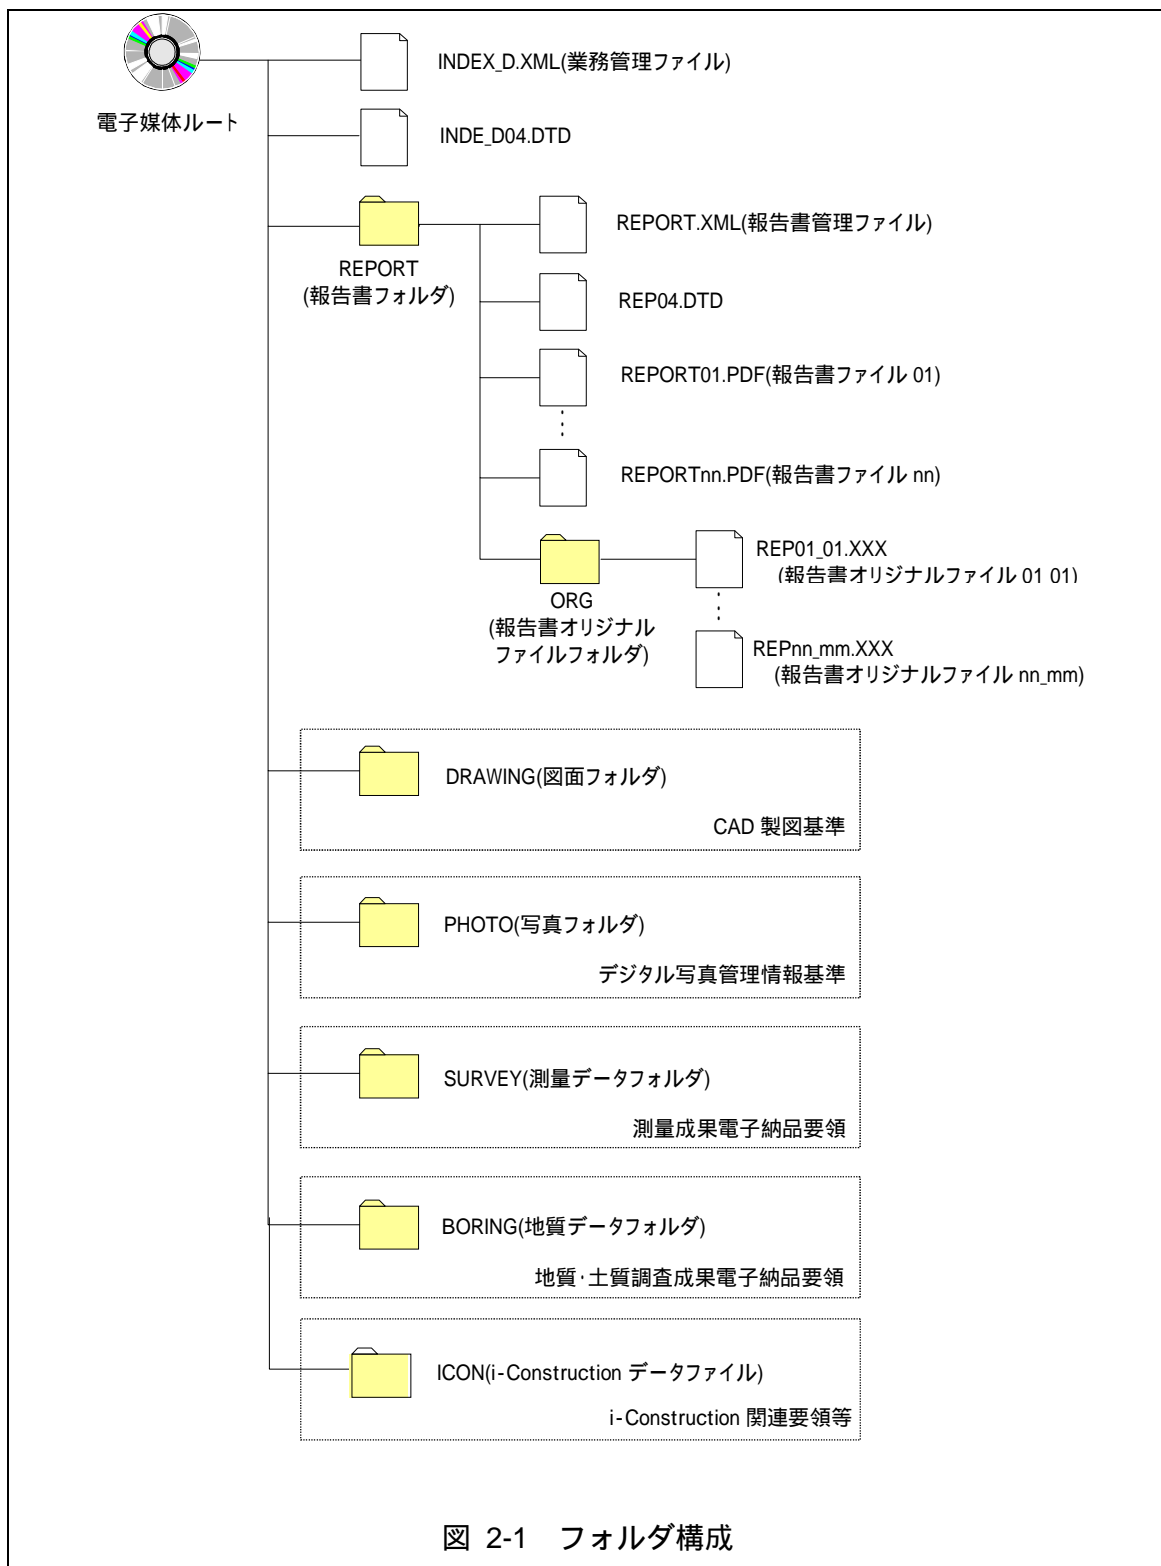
電子媒体ルート

INDEX_D.XML(業務管理ファイル)

INDE_D04.DTD

REPORT
(報告書フォルダ)

REPORT.XML(報告書管理ファイル)

REP04.DTD

REPORT01.PDF(報告書ファイル 01)

REPORTnn.PDF(報告書ファイル nn)

ORG
(報告書オリジナル
ファイルフォルダ)

REP01_01.XXX
(報告書オリジナルファイル 01 01)

REPnn_mm.XXX
(報告書オリジナルファイル nn_mm)

DRAWING(図面フォルダ)

CAD 製図基準

PHOTO(写真フォルダ)

デジタル写真管理情報基準

SURVEY(測量データフォルダ)

測量成果電子納品要領

BORING(地質データフォルダ)

地質·土質調査成果電子納品要領

ICON(i-Construction データファイル)

i-Construction 関連要領等

図 2-1 フォルダ構成